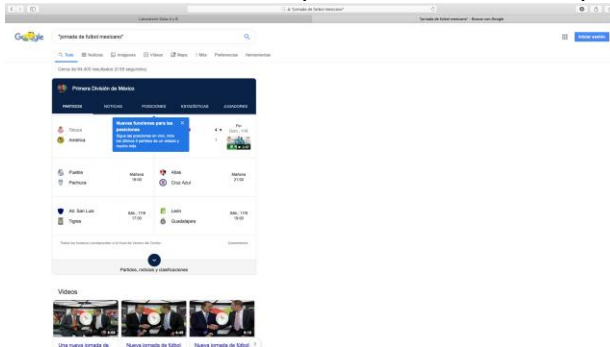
Laboratorio Gaia A.C.

"jornada de futbol mexicano" - Buscar con Google

Google

"jornada de futbol mexicano"

Todo Noticias Imágenes Videos Maps Más Preferencias Herramientas

Iniciar sesión

Cerca de 84.400 resultados (0,58 segundos)

Primera División de México

PARTIDOS NOTICIAS POSICIONES ESTADÍSTICAS JUGADORES

Toluca
América

Nuevas funciones para las posiciones
Sigue las posiciones en vivo, mira los últimos 5 partidos de un equipo y mucho más

Puebla
Pachuca

Mañana 19:00

Atlas
Cruz Azul

Mañana 21:00

Atl. San Luis
Tigres

Sáb., 17/8 17:00

León
Guadalajara

Sáb., 17/8 19:00

Partidos, noticias y clasificaciones

Videos

Una nueva jornada de
Nueva jornada de fútbol
Nueva jornada de fútbol